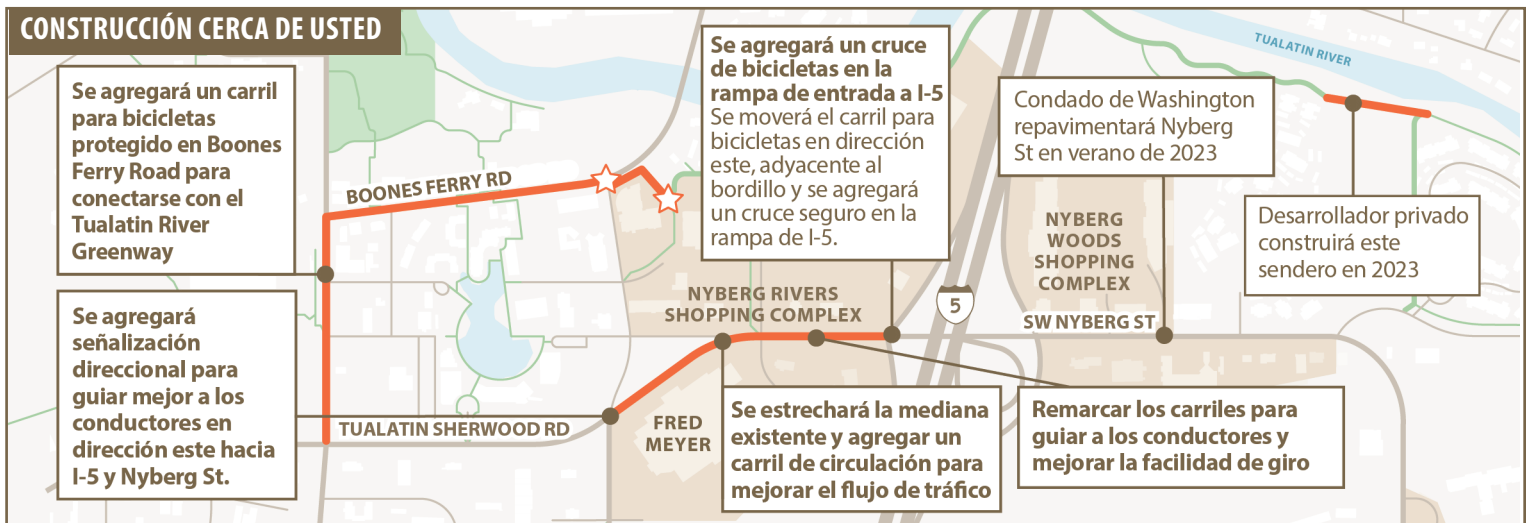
CONSTRUCCIÓN CERCA DE USTED

Se agregará un carril para bicicletas protegido en Boones Ferry Road para conectarse con el Tualatin River Greenway

Se agregará señalización direccional para guiar mejor a los conductores en dirección este hacia I-5 y Nyberg St.

BOONES FERRY RD

TUALATIN SHERWOOD RD

Se agregará un cruce de bicicletas en la rampa de entrada a I-5
Se moverá el carril para bicicletas en dirección este, adyacente al bordillo y se agregará un cruce seguro en la rampa de I-5.

NYBERG RIVERS SHOPPING COMPLEX

FRED MEYER

Se estrechará la mediana existente y agregar un carril de circulación para mejorar el flujo de tráfico

5

TUALATIN RIVER

Condado de Washington repavimentará Nyberg St en verano de 2023

NYBERG WOODS SHOPPING COMPLEX

SW NYBERG ST

Desarrollador privado construirá este sendero en 2023

Remarcar los carriles para guiar a los conductores y mejorar la facilidad de giro